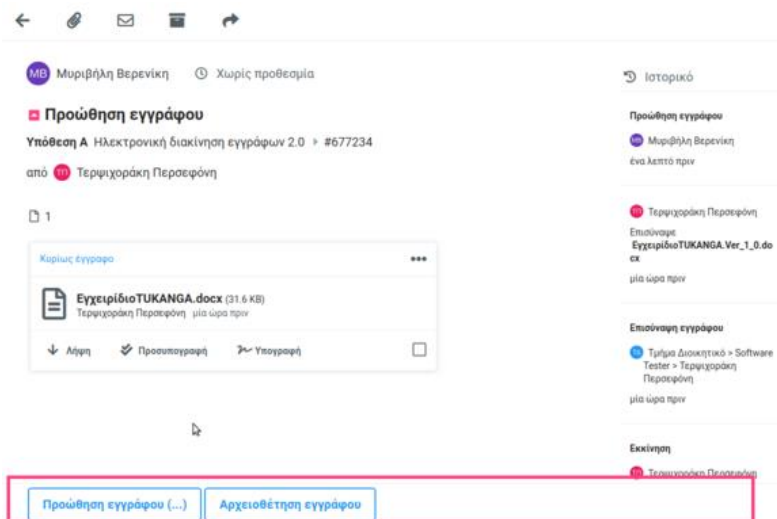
MB Μυριβήλη Βερενίκη  Χωρίς προθεσμία

Προώθηση εγγράφου

Υπόθεση Α Ηλεκτρονική διακίνηση εγγράφων 2.0 ▸ #677234

από TП Τερψιχοράκη Περσεφόνη

1

Κυρίως έγγραφο

ΕγχειρίδιοTUKANGA.docx (31.6 KB)
Τερψιχοράκη Περσεφόνη μία ώρα πριν

Λήψη  Προσυπογραφή  Υπογραφή

Προώθηση εγγράφου (...)  Αρχειοθέτηση εγγράφου

Ιστορικό

Προώθηση εγγράφου
MB Μυριβήλη Βερενίκη
ένα λεπτό πριν

TП Τερψιχοράκη Περσεφόνη
Επισύναψε ΕγχειρίδιοTUKANGA.Ver_1_0.docx
μία ώρα πριν

Επισύναψη εγγράφου
TS Τμήμα Διοικητικό > Software Tester > Τερψιχοράκη Περσεφόνη
μία ώρα πριν

Εκκίνηση
TП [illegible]